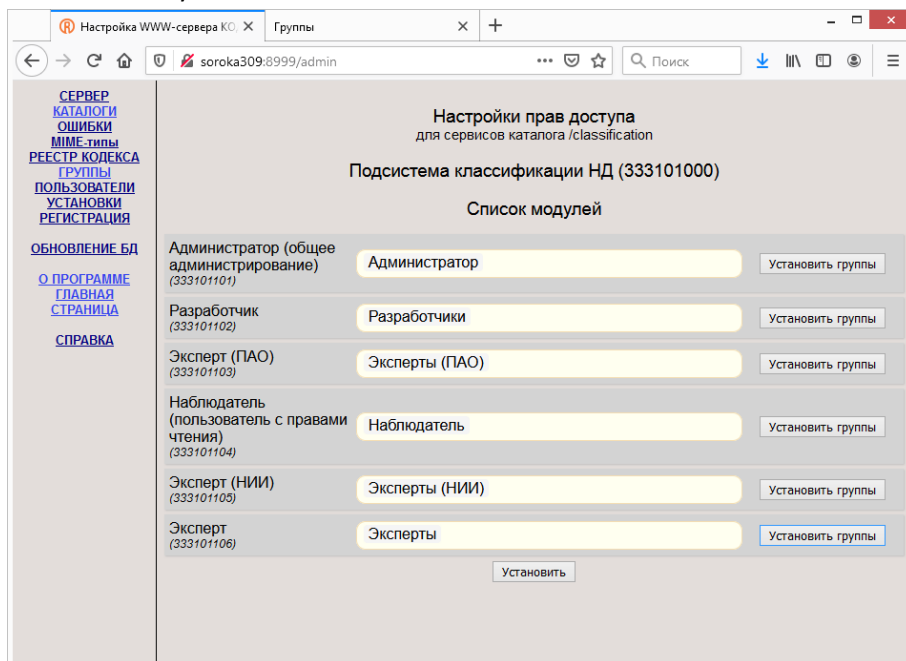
Настройка WWW-сервера КО ×
Группы ×
+
soroka309:8999/admin
Поиск

СЕРВЕР
КАТАЛОГИ
ОШИБКИ
MIME-типы
РЕЕСТР КОДЕКСА
ГРУППЫ
ПОЛЬЗОВАТЕЛИ
УСТАНОВКИ
РЕГИСТРАЦИЯ

ОБНОВЛЕНИЕ БД

О ПРОГРАММЕ
ГЛАВНАЯ СТРАНИЦА

СПРАВКА

Настройки прав доступа
для сервисов каталога /classification

Подсистема классификации НД (333101000)

Список модулей

| | | |
|---|---|---|
| Администратор (общее администрирование) (333101101) | Администратор | Установить группы |
| Разработчик (333101102) | Разработчики | Установить группы |
| Эксперт (ПАО) (333101103) | Эксперты (ПАО) | Установить группы |
| Наблюдатель (пользователь с правами чтения) (333101104) | Наблюдатель | Установить группы |
| Эксперт (НИИ) (333101105) | Эксперты (НИИ) | Установить группы |
| Эксперт (333101106) | Эксперты | Установить группы |

Установить